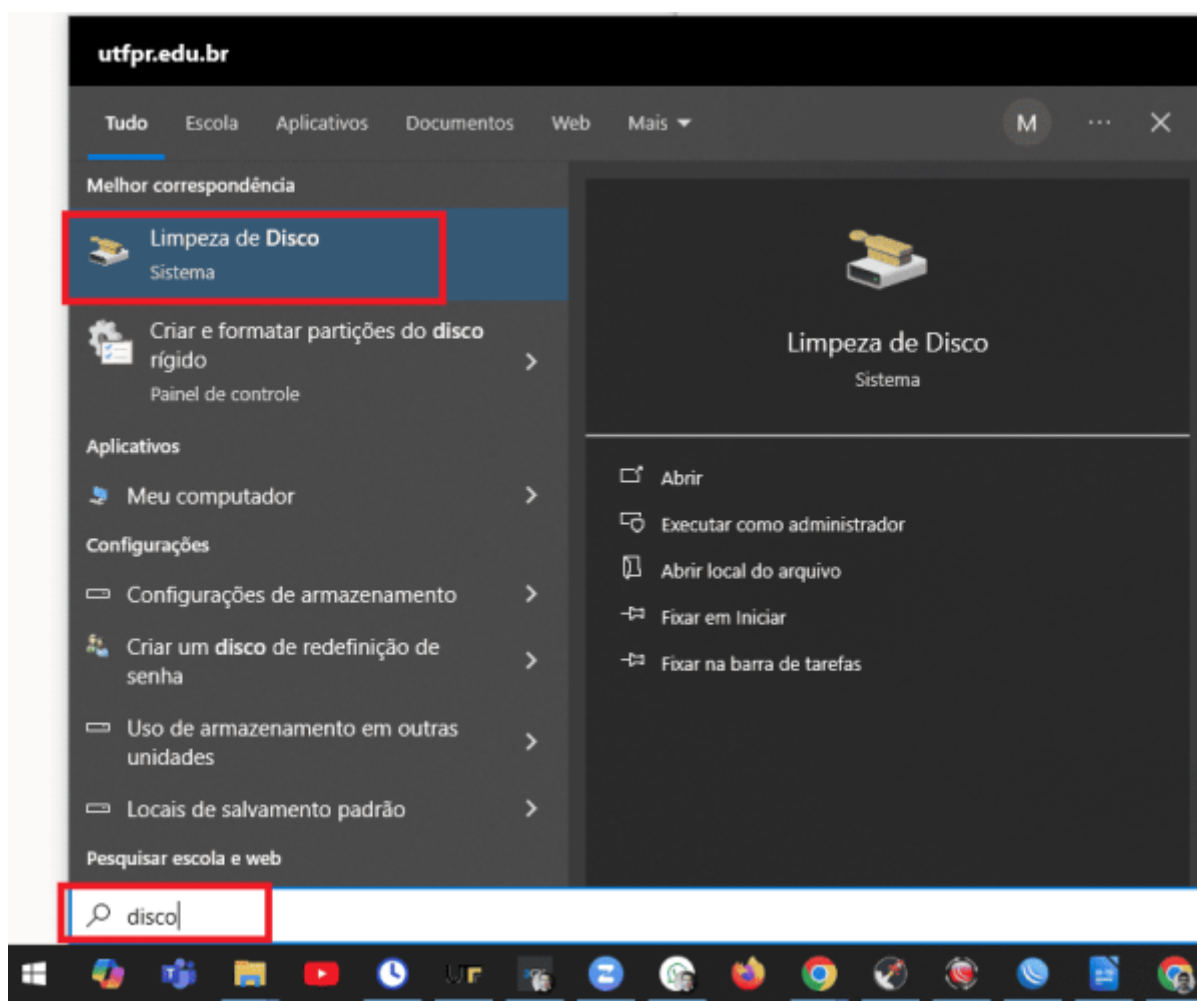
utfpr.edu.br

Tudo Escola Aplicativos Documentos Web Mais

M ···

Melhor correspondência

Limpeza de Disco
Sistema

Criar e formatar partições do disco rígido
Painel de controle

Aplicativos

Meu computador

Configurações

Configurações de armazenamento

Criar um disco de redefinição de senha

Uso de armazenamento em outras unidades

Locais de salvamento padrão

Pesquisar escola e web

Limpeza de Disco
Sistema

Abrir

Executar como administrador

Abrir local do arquivo

Fixar em Iniciar

Fixar na barra de tarefas

disco